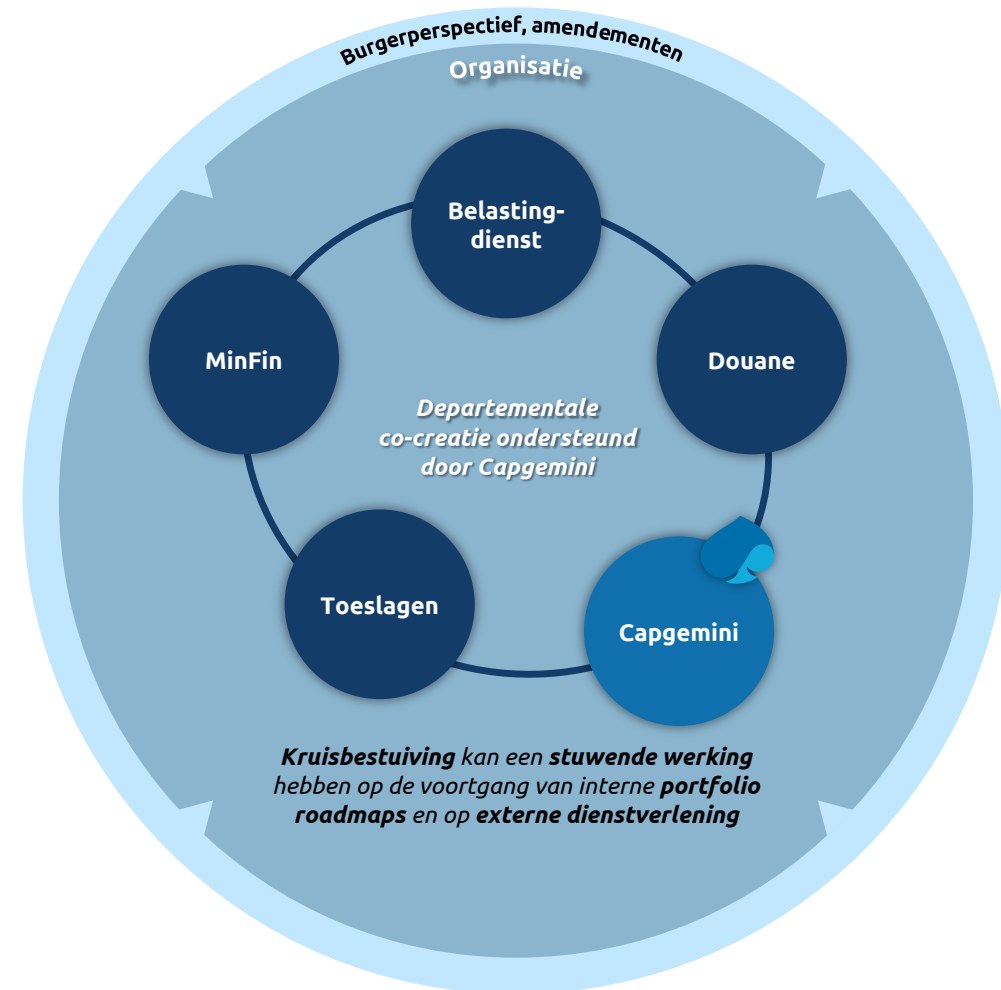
Burgerperspectief, amendementen

Organisatie

Belastingdienst

MinFin

Douane

Departementale co-creatie ondersteund door Capgemini

Toeslagen

Capgemini

Kruisbestuiving kan een stuwende werking hebben op de voortgang van interne portfolio roadmaps en op externe dienstverlening